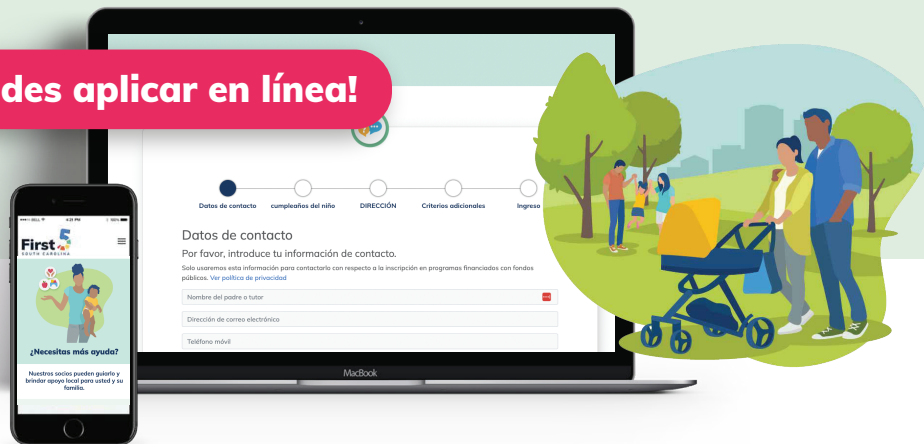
des aplicar en línea!

Datos de contacto
cumpleaños del niño
DIRECCIÓN
Criterios adicionales
Ingreso

Datos de contacto

Por favor, introduce tu información de contacto.

Solo usaremos esta información para contactarlo con respecto a la inscripción en programas financiados con fondos públicos. Ver política de privacidad

Nombre del padre o tutor

Dirección de correo electrónico

Teléfono móvil

MacBook

4:21 PM
100%

First 5
SOUTH CAROLINA

¿Necesitas más ayuda?

Nuestros socios pueden guiarlo y brindar apoyo local para usted y su familia.